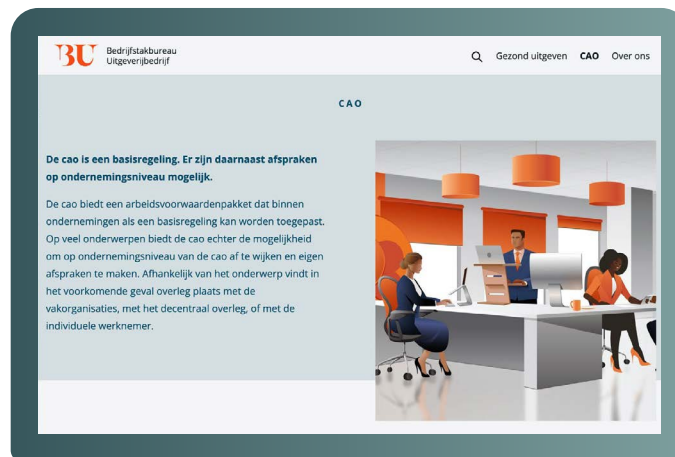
BU Bedrijfstakbureau Uitgeverijbedrijf

Gezond uitgeven CAO Over ons

CAO

De cao is een basisregeling. Er zijn daarnaast afspraken op ondernemingsniveau mogelijk.

De cao biedt een arbeidsvoorwaardenpakket dat binnen ondernemingen als een basisregeling kan worden toegepast. Op veel onderwerpen biedt de cao echter de mogelijkheid om op ondernemingsniveau van de cao af te wijken en eigen afspraken te maken. Afhankelijk van het onderwerp vindt in het voorkomende geval overleg plaats met de vakorganisaties, met het decentraal overleg, of met de individuele werknemer.